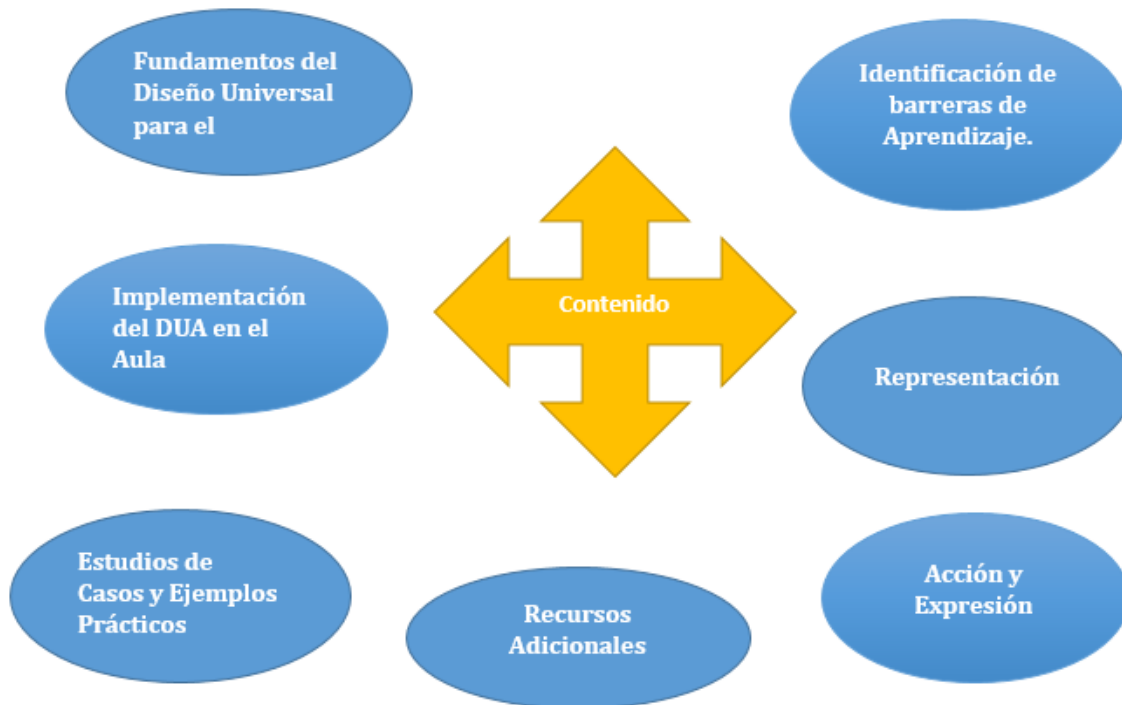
Fundamentos del Diseño Universal para el

Identificación de barreras de Aprendizaje.

Implementación del DUA en el Aula

Contenido

Representación

Estudios de Casos y Ejemplos Prácticos

Recursos Adicionales

Acción y Expresión